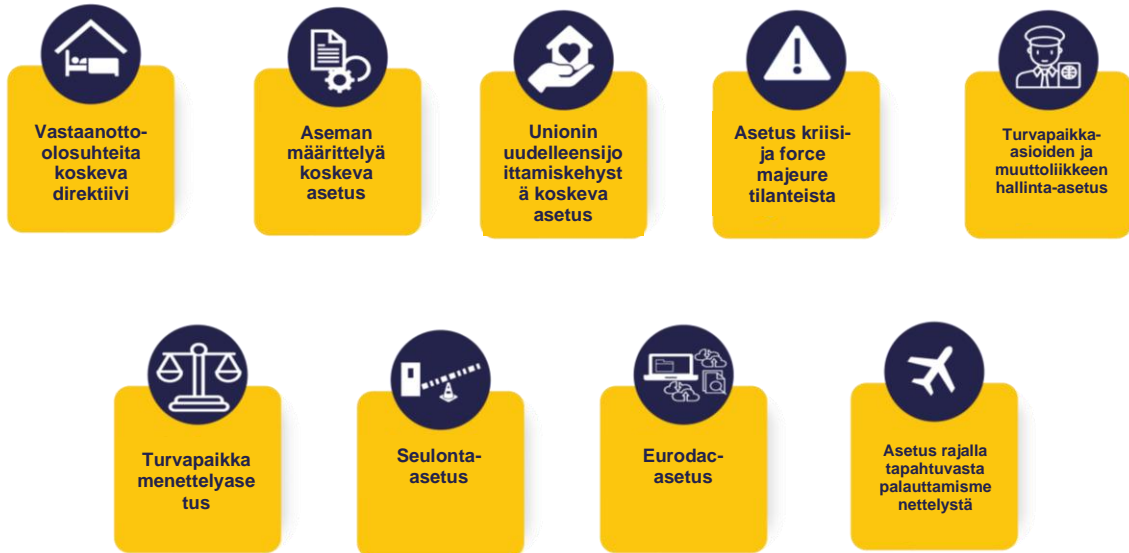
Vastaanotto-olosuhteita koskeva direktiivi

Aseman määrittelyä koskeva asetus

Unionin uudelleensijoittamiskehystä koskeva asetus

Asetus kriisi- ja force majeure tilanteista

Turvapaikka-asioiden ja muuttoliikkeen hallinta-asetus

Turvapaikka menettelyasetus

Seulonta-asetus

Eurodac-asetus

Asetus rajalla tapahtuvasta palauttamismenettelystä